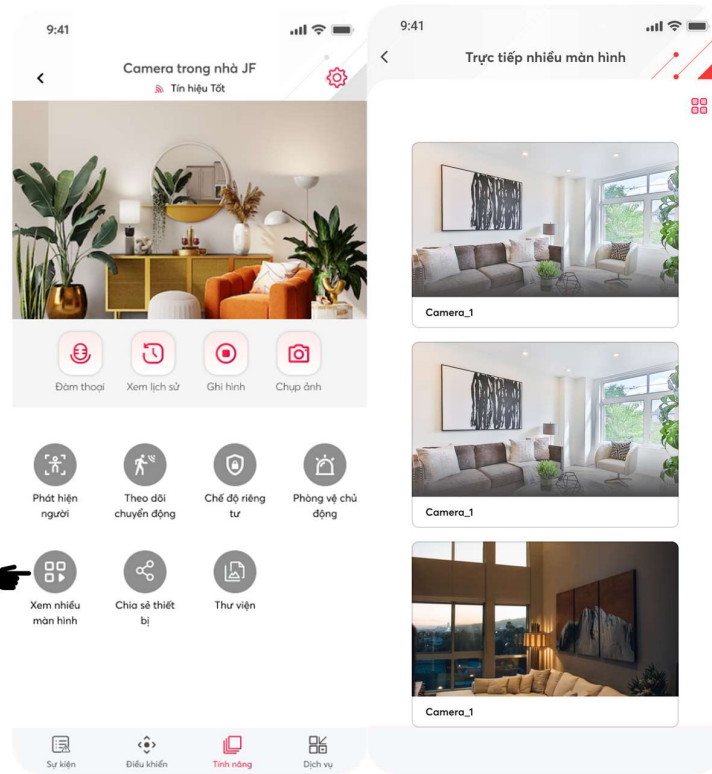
9:41

Camera trong nhà JF

Tín hiệu Tốt

Đàm thoại

Xem lịch sử

Ghi hình

Chụp ảnh

Phát hiện người

Theo dõi chuyển động

Chế độ riêng tư

Phòng vệ chủ động

Xem nhiều màn hình

Chia sẻ thiết bị

Thư viện

Sự kiện

Điều khiển

Tính năng

Dịch vụ

9:41

Trực tiếp nhiều màn hình

Camera_1

Camera_1

Camera_1